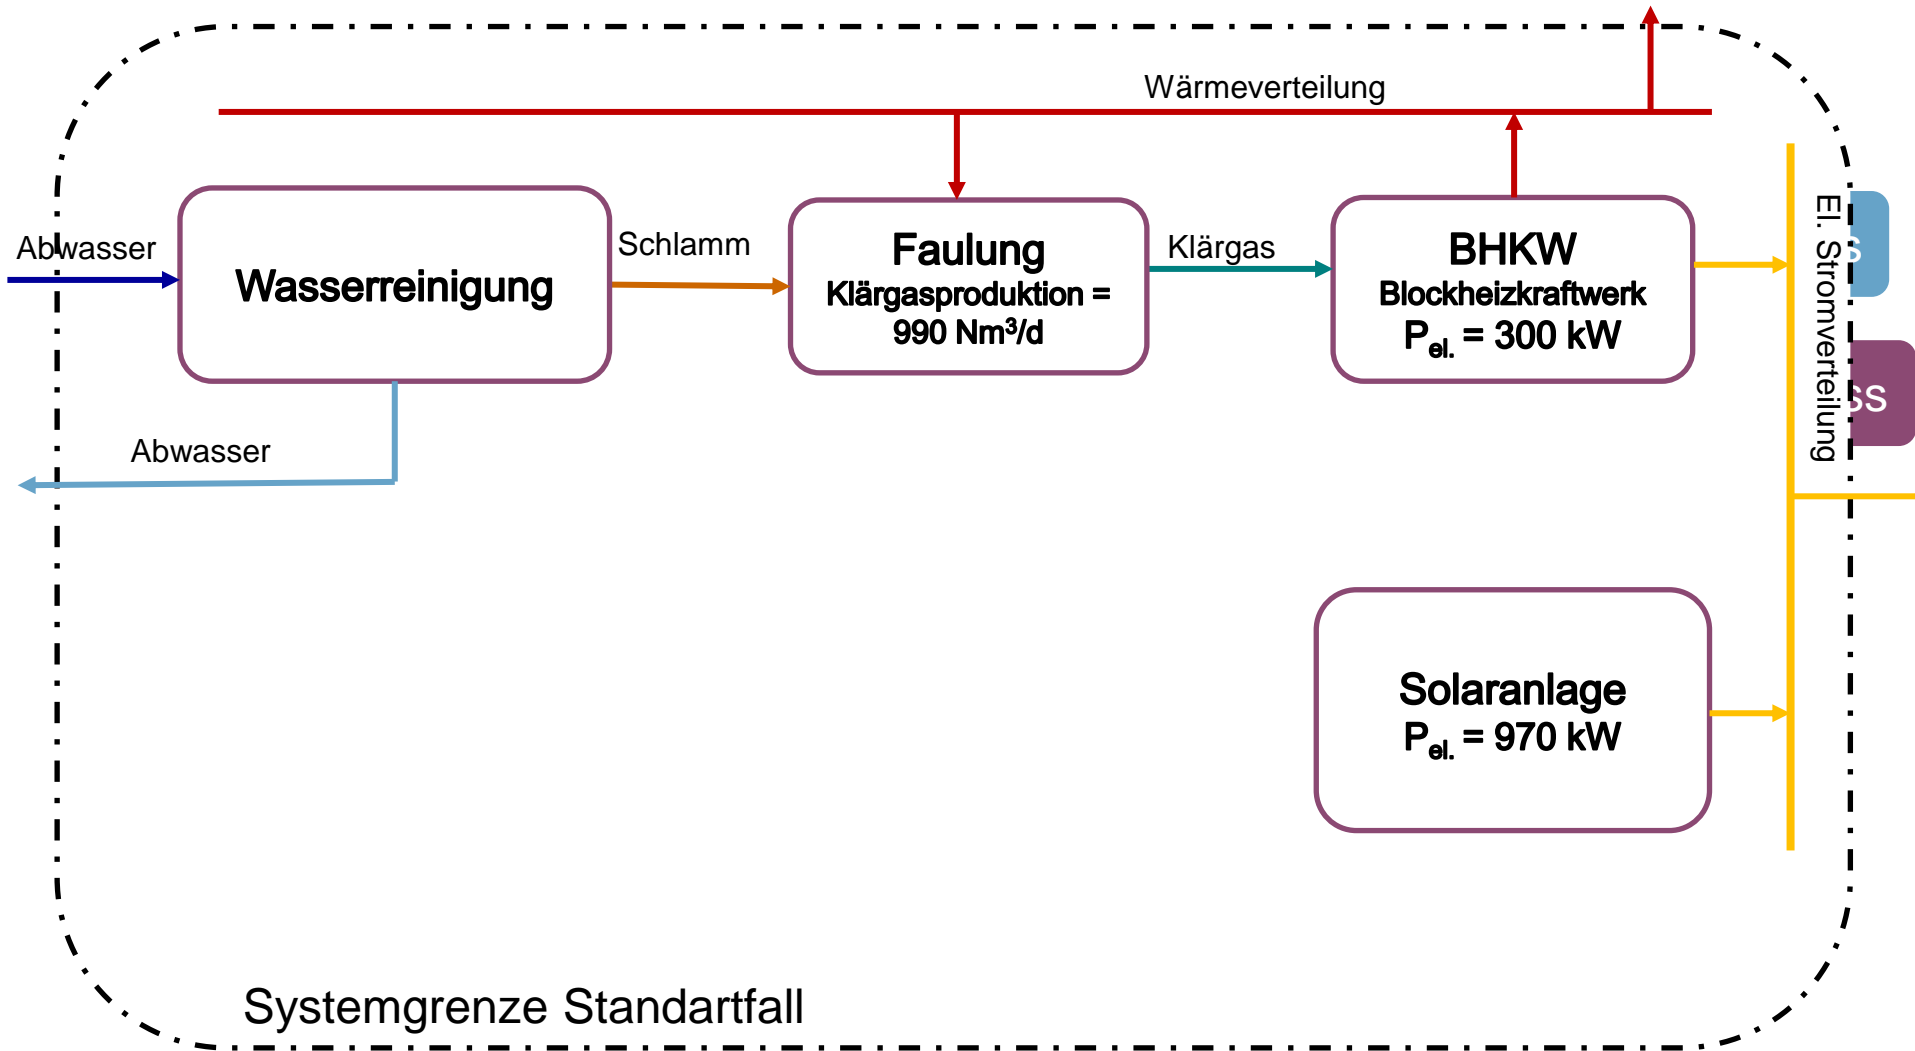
Wärmeverteilung

Abwasser

Wasserreinigung

Schlamm

Faulung
Klärgasproduktion = 990 Nm³/d

Klärgas

BHKW
Blockheizkraftwerk
$P_{el.}$ = 300 kW

El. Stromverteilung

S

SS

Abwasser

Solaranlage
$P_{el.}$ = 970 kW

Systemgrenze Standartfall